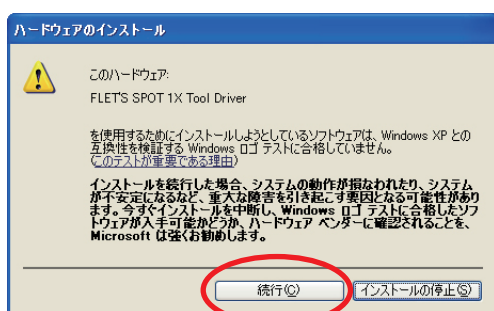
ハードウェアのインストール

このハードウェア:

FLET'S SPOT 1X Tool Driver

を使用するためにインストールしようとしているソフトウェアは、Windows XP との互換性を検証する Windows ロゴ テストに合格していません。(このテストが重要である理由)

インストールを続行した場合、システムの動作が損なわれたり、システムが不安定になるなど、重大な障害を引き起こす要因となる可能性があります。今すぐインストールを中断し、Windows ロゴ テストに合格したソフトウェアが入手可能かどうか、ハードウェア ベンダーに確認されることを、Microsoft は強くお勧めします。

続行(C)

インストールの停止(S)